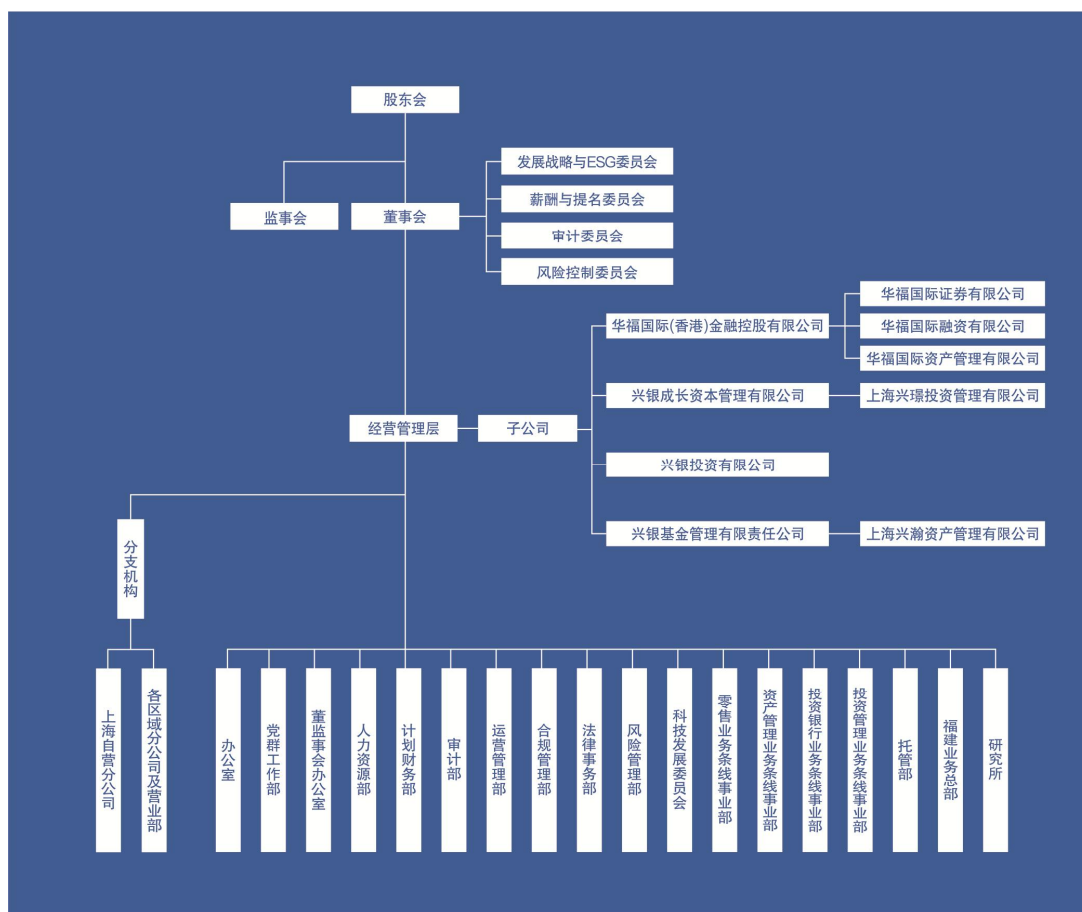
股东会

监事会

董事会

发展战略与ESG委员会

薪酬与提名委员会

审计委员会

风险控制委员会

华福国际(香港)金融控股有限公司

华福国际证券有限公司

华福国际融资有限公司

华福国际资产管理有限公司

兴银成长资本管理有限公司

上海兴璟投资管理有限公司

经营管理层

子公司

兴银投资有限公司

兴银基金管理有限责任公司

上海兴瀚资产管理有限公司

分支机构

上海自营分公司

各区域分公司及营业部

办公室

党群工作部

董监事会办公室

人力资源部

计划财务部

审计部

运营管理部

合规管理部

法律事务部

风险管理部

科技发展委员会

零售业务条线事业部

资产管理业务条线事业部

投资银行业务条线事业部

投资管理业务条线事业部

托管部

福建业务总部

研究所